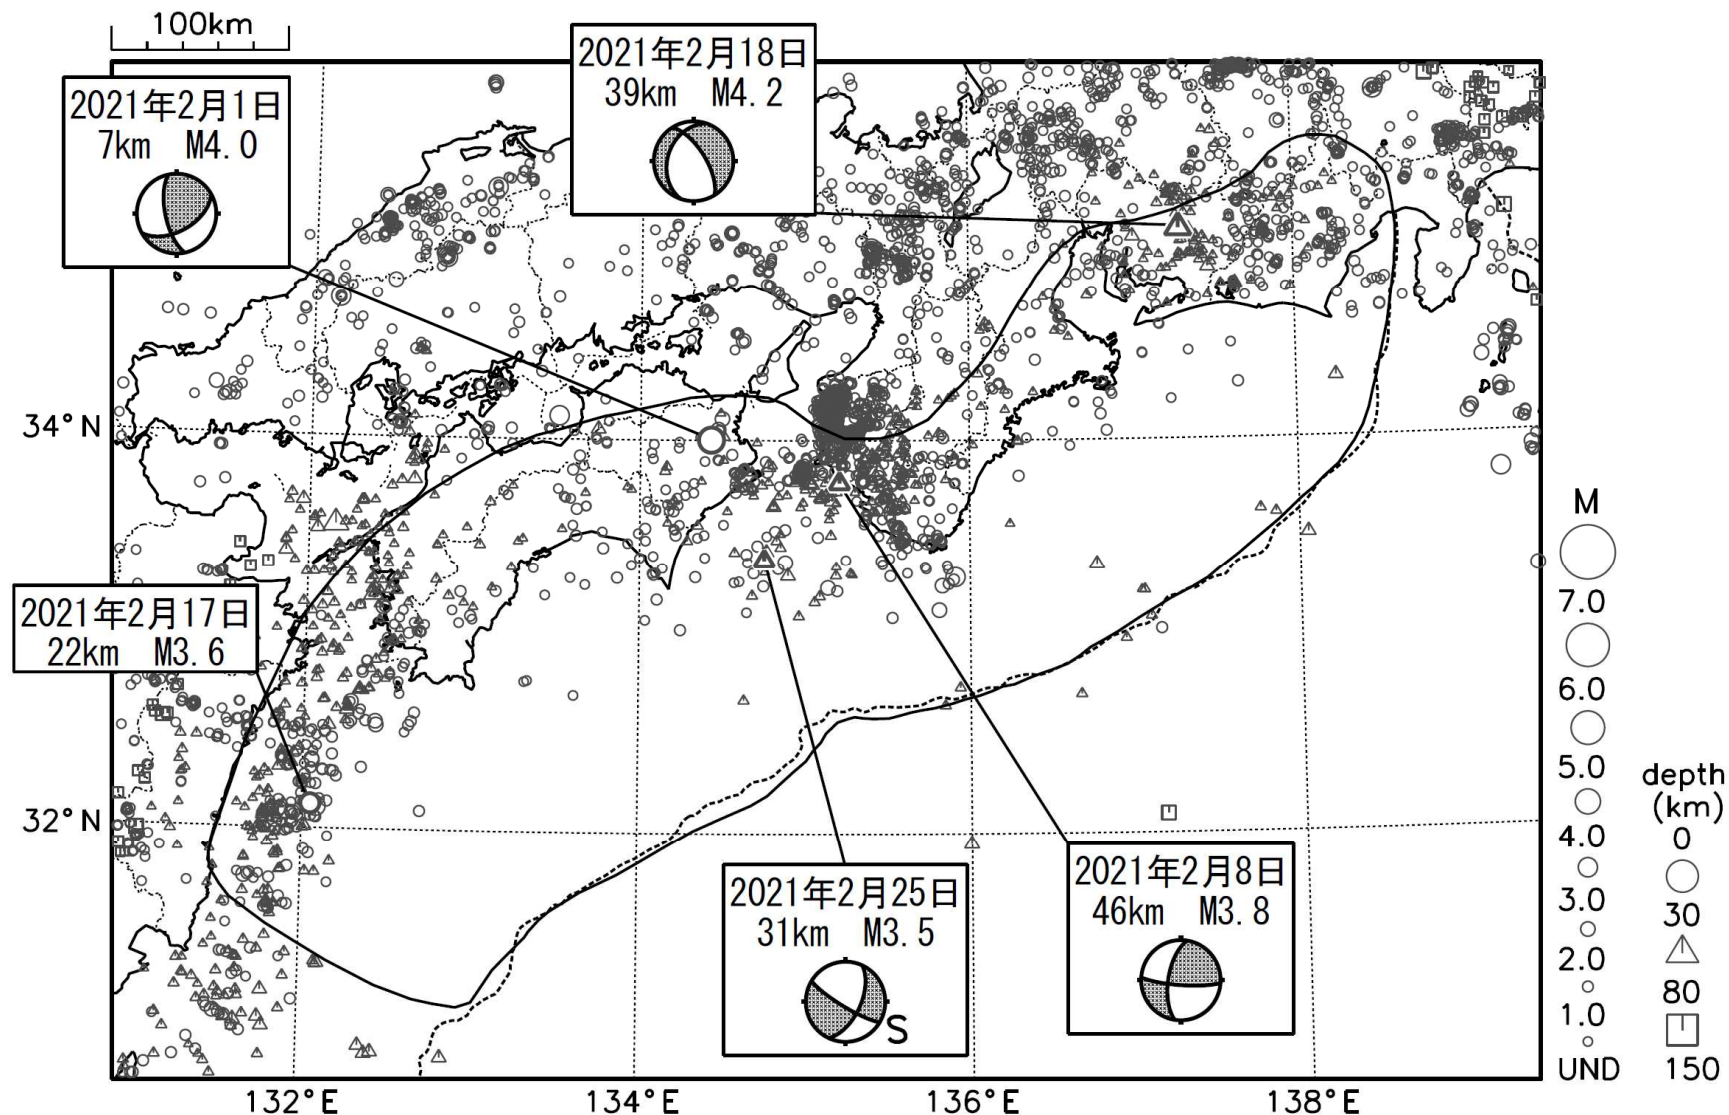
100km

2021年2月18日
39km M4.2

2021年2月1日
7km M4.0

34° N

2021年2月17日
22km M3.6

32° N

2021年2月25日
31km M3.5

S

2021年2月8日
46km M3.8

M
7.0
6.0
5.0
4.0
3.0
2.0
1.0
UND

depth (km)
0
30
80
150

132° E
134° E
136° E
138° E